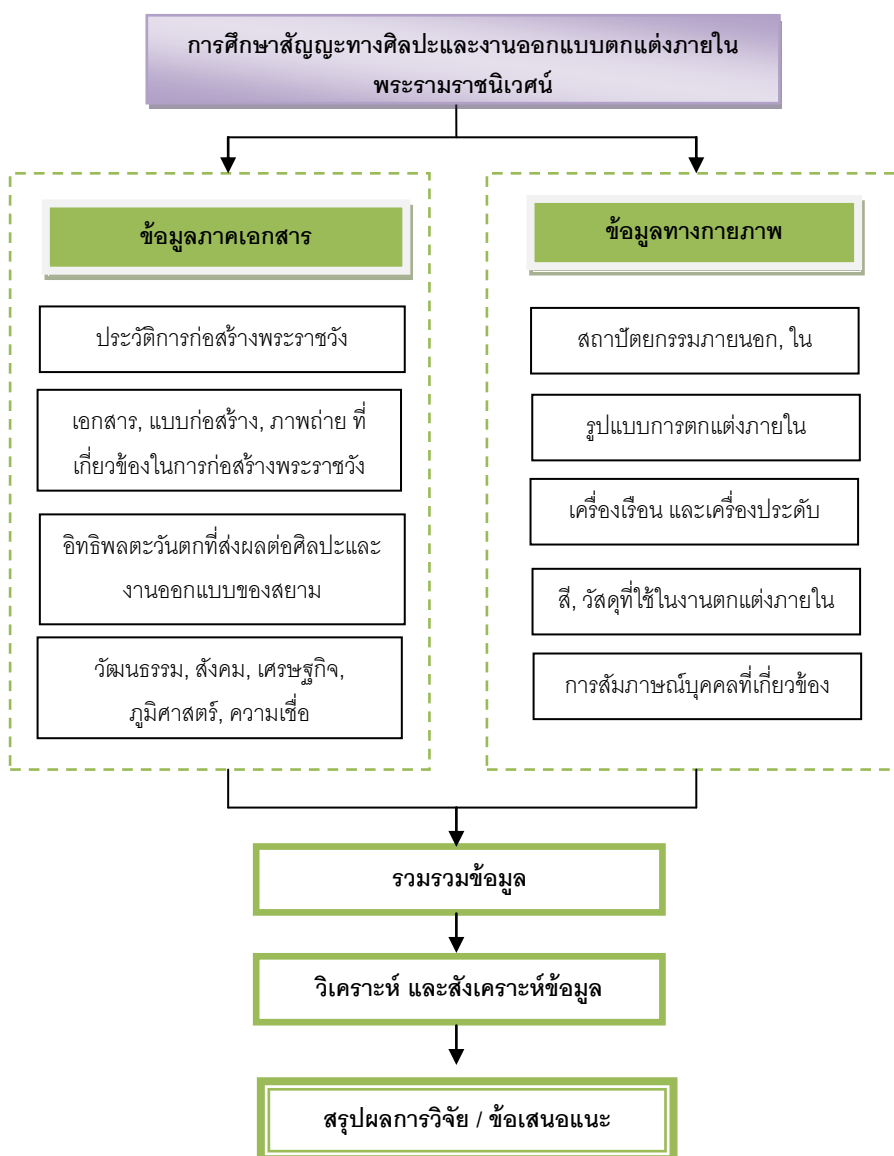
การศึกษาสัญญะทางศิลปะและงานออกแบบตกแต่งภายใน พระรามราชนิเวศน์

ข้อมูลภาคเอกสาร

ประวัติการก่อสร้างพระราชวัง

เอกสาร, แบบก่อสร้าง, ภาพถ่าย ที่เกี่ยวข้องในการก่อสร้างพระราชวัง

อิทธิพลตะวันตกที่ส่งผลต่อศิลปะและงานออกแบบของสยาม

วัฒนธรรม, สังคม, เศรษฐกิจ, ภูมิศาสตร์, ความเชื่อ

ข้อมูลทางกายภาพ

สถาปัตยกรรมภายนอก, ใน

รูปแบบการตกแต่งภายใน

เครื่องเรือน และเครื่องประดับ

สี, วัสดุที่ใช้ในงานตกแต่งภายใน

การสัมภาษณ์บุคคลที่เกี่ยวข้อง

รวมรวมข้อมูล

วิเคราะห์ และสังเคราะห์ข้อมูล

สรุปผลการวิจัย / ข้อเสนอแนะ